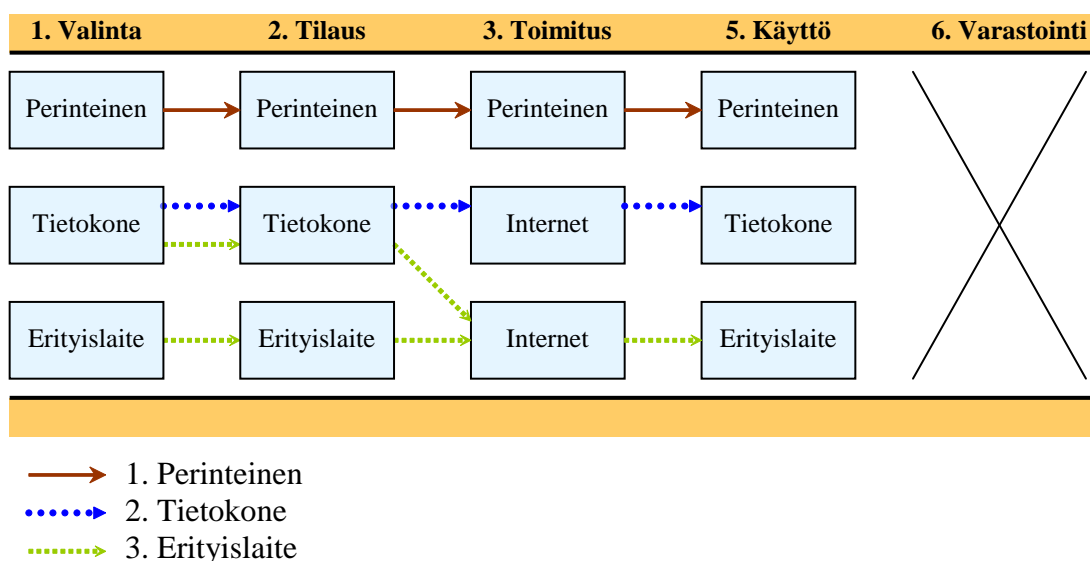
| 1. Valinta | 2. Tilaus | 3. Toimitus | 5. Käyttö | 6. Varastointi |
|---|---|---|---|---|
| Perinteinen | Perinteinen | Perinteinen | Perinteinen | |
| Tietokone | Tietokone | Internet | Tietokone | |
| Erityislaite | Erityislaite | Internet | Erityislaite | |

1. Perinteinen
2. Tietokone
3. Erityislaite